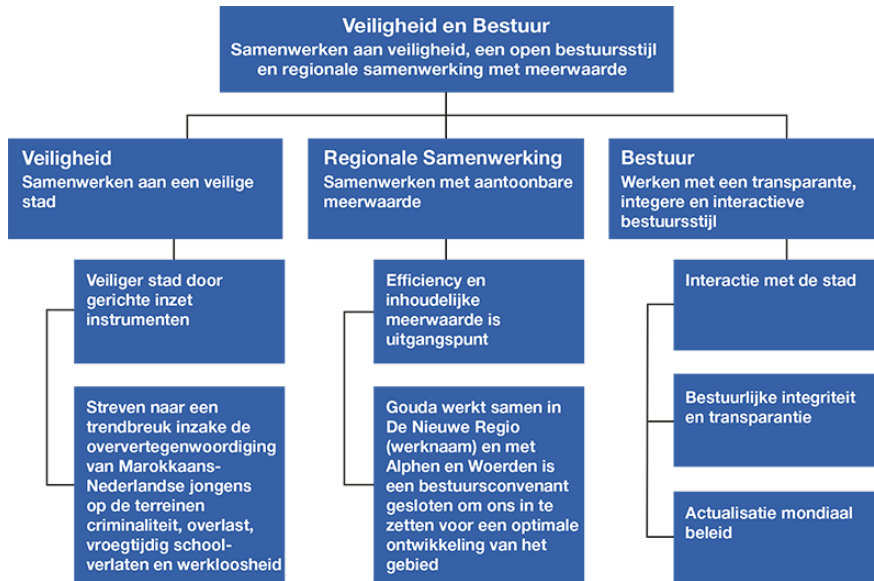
Veiligheid en Bestuur
Samenwerken aan veiligheid, een open bestuursstijl en regionale samenwerking met meerwaarde

Veiligheid
Samenwerken aan een veilige stad

Veiliger stad door gerichte inzet instrumenten

Streven naar een trendbreuk inzake de oververtegenwoordiging van Marokkaans-Nederlandse jongens op de terreinen criminaliteit, overlast, vroegtijdig school-verlaten en werkloosheid

Regionale Samenwerking
Samenwerken met aantoonbare meerwaarde

Efficiency en inhoudelijke meerwaarde is uitgangspunt

Gouda werkt samen in De Nieuwe Regio (werknaam) en met Alphen en Woerden is een bestuursconvenant gesloten om ons in te zetten voor een optimale ontwikkeling van het gebied

Bestuur
Werken met een transparante, integere en interactieve bestuursstijl

Interactie met de stad

Bestuurlijke integriteit en transparantie

Actualisatie mondiaal beleid